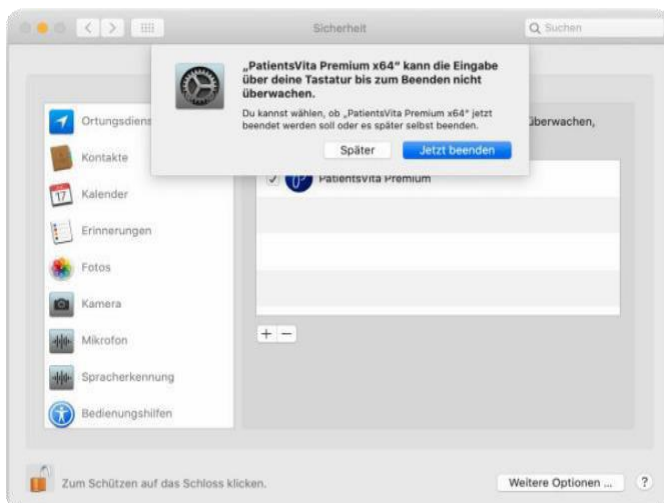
Sicherheit

Suchen

„PatientsVita Premium x64" kann die Eingabe über deine Tastatur bis zum Beenden nicht überwachen.

Du kannst wählen, ob „PatientsVita Premium x64" jetzt beendet werden soll oder es später selbst beenden.

Später

Jetzt beenden

Ortungsdiens

Kontakte

17

Kalender

Erinnerungen

Fotos

Kamera

Mikrofon

Spracherkennung

Bedienungshilfen

überwachen,

PatientsVita Premium

+ −

Zum Schützen auf das Schloss klicken.

Weitere Optionen ...

?